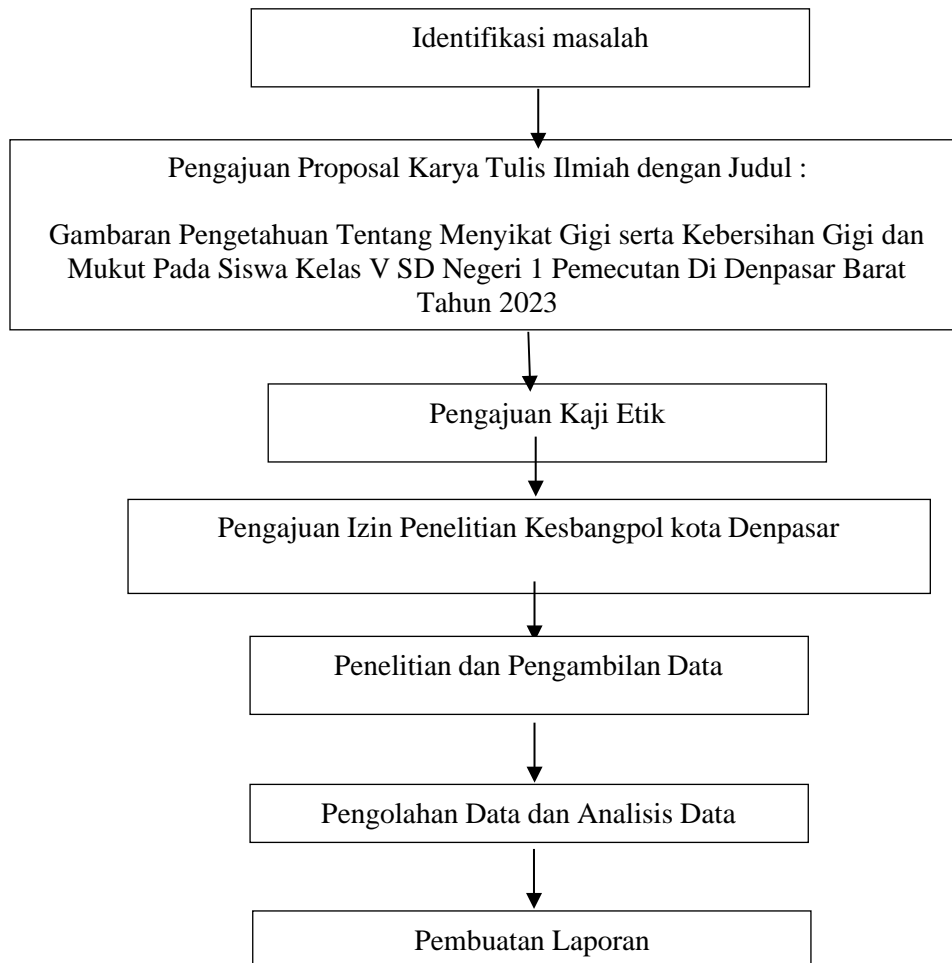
Identifikasi masalah

Pengajuan Proposal Karya Tulis Ilmiah dengan Judul :

Gambaran Pengetahuan Tentang Menyikat Gigi serta Kebersihan Gigi dan Mukut Pada Siswa Kelas V SD Negeri 1 Pemecutan Di Denpasar Barat Tahun 2023

Pengajuan Kaji Etik

Pengajuan Izin Penelitian Kesbangpol kota Denpasar

Penelitian dan Pengambilan Data

Pengolahan Data dan Analisis Data

Pembuatan Laporan